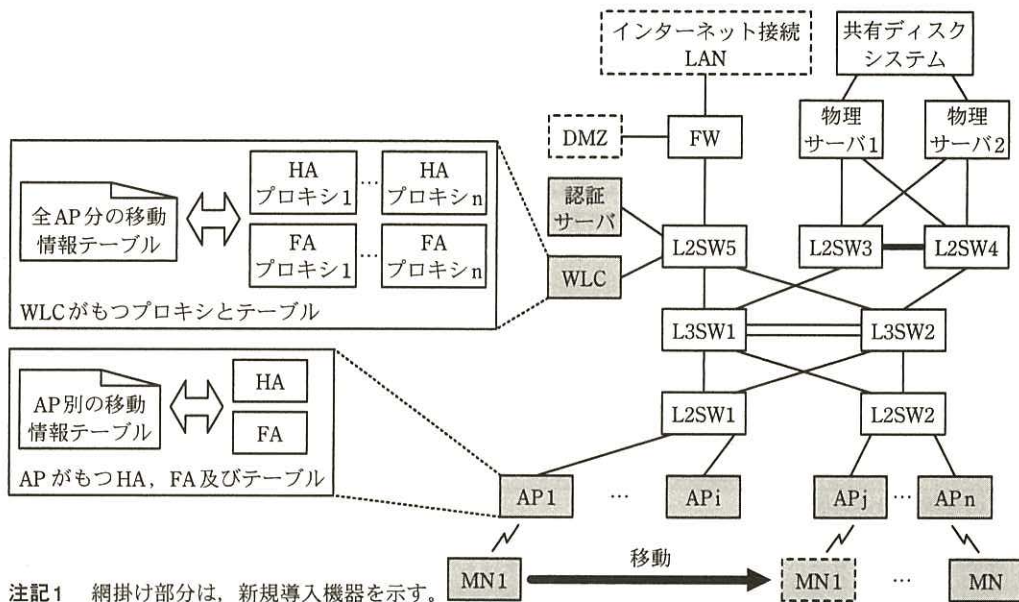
インターネット接続
LAN

共有ディスク
システム

DMZ

FW

物理
サーバ1

物理
サーバ2

全AP分の移動
情報テーブル

HA
プロキシ1

…

HA
プロキシn

FA
プロキシ1

…

FA
プロキシn

WLCがもつプロキシとテーブル

認証
サーバ

WLC

L2SW5

L2SW3

L2SW4

L3SW1

L3SW2

AP別の移動
情報テーブル

HA

FA

APがもつHA，FA及びテーブル

L2SW1

L2SW2

AP1

…

APi

APj

…

APn

MN1

移動

MN1

…

MN

注記1　網掛け部分は，新規導入機器を示す。